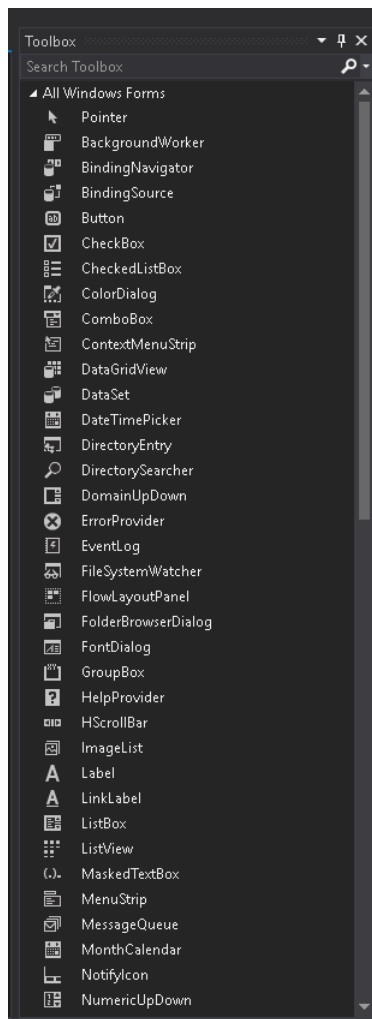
Toolbox
Search Toolbox
◢ All Windows Forms
Pointer
BackgroundWorker
BindingNavigator
BindingSource
Button
CheckBox
CheckedListBox
ColorDialog
ComboBox
ContextMenuStrip
DataGridView
DataSet
DateTimePicker
DirectoryEntry
DirectorySearcher
DomainUpDown
ErrorProvider
EventLog
FileSystemWatcher
FlowLayoutPanel
FolderBrowserDialog
FontDialog
GroupBox
HelpProvider
HScrollBar
ImageList
Label
LinkLabel
ListBox
ListView
MaskedTextBox
MenuStrip
MessageQueue
MonthCalendar
NotifyIcon
NumericUpDown